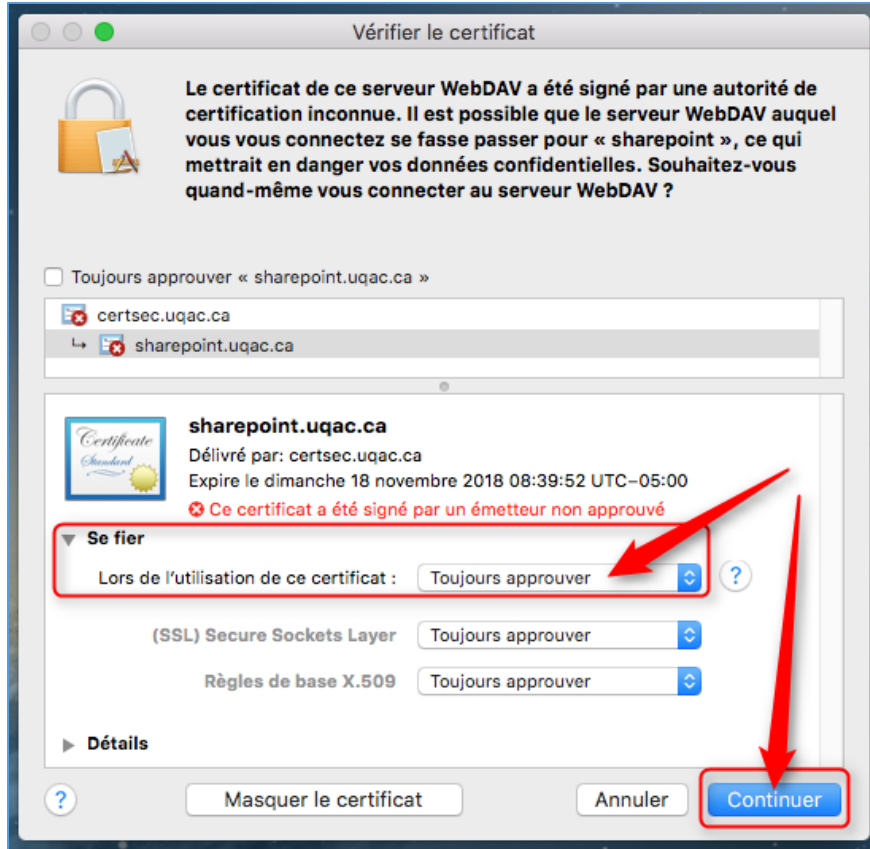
Vérifier le certificat

Le certificat de ce serveur WebDAV a été signé par une autorité de certification inconnue. Il est possible que le serveur WebDAV auquel vous vous connectez se fasse passer pour « sharepoint », ce qui mettrait en danger vos données confidentielles. Souhaitez-vous quand-même vous connecter au serveur WebDAV ?

Toujours approuver « sharepoint.uqac.ca »

certsec.uqac.ca

sharepoint.uqac.ca

Certificate Standard

sharepoint.uqac.ca

Délivré par: certsec.uqac.ca

Expire le dimanche 18 novembre 2018 08:39:52 UTC−05:00

Ce certificat a été signé par un émetteur non approuvé

Se fier

Lors de l'utilisation de ce certificat : Toujours approuver

?

(SSL) Secure Sockets Layer Toujours approuver

Règles de base X.509 Toujours approuver

Détails

?

Masquer le certificat

Annuler

Continuer